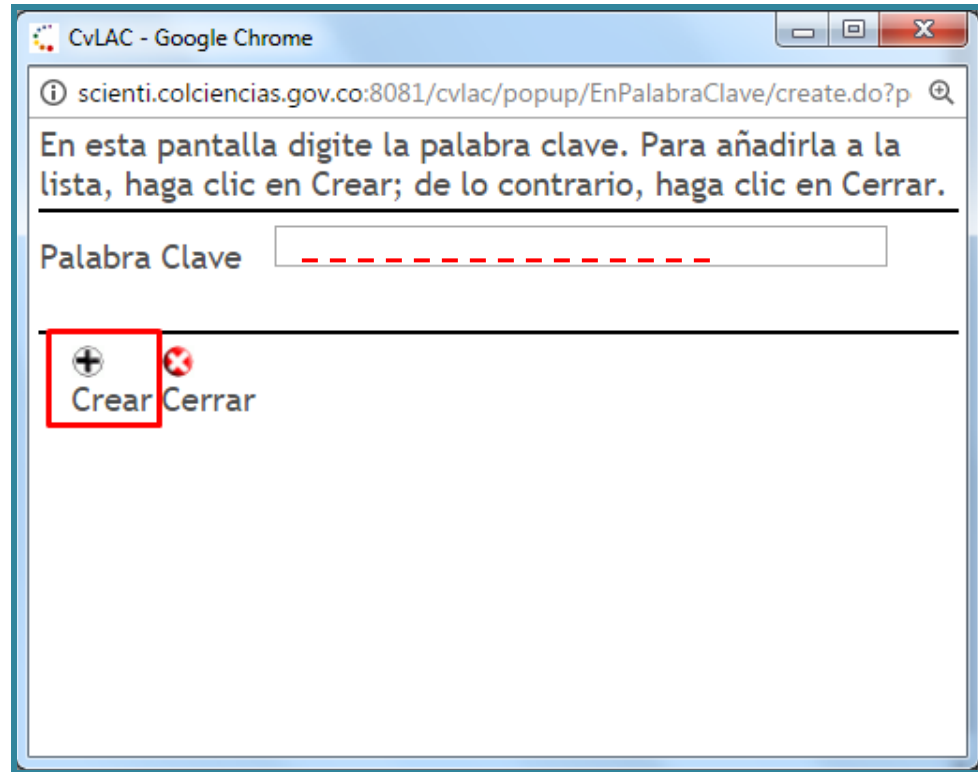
CvLAC - Google Chrome

scienti.colciencias.gov.co:8081/cvlac/popup/EnPalabraClave/create.do?p

En esta pantalla digite la palabra clave. Para añadirla a la lista, haga clic en Crear; de lo contrario, haga clic en Cerrar.

Palabra Clave

Crear Cerrar